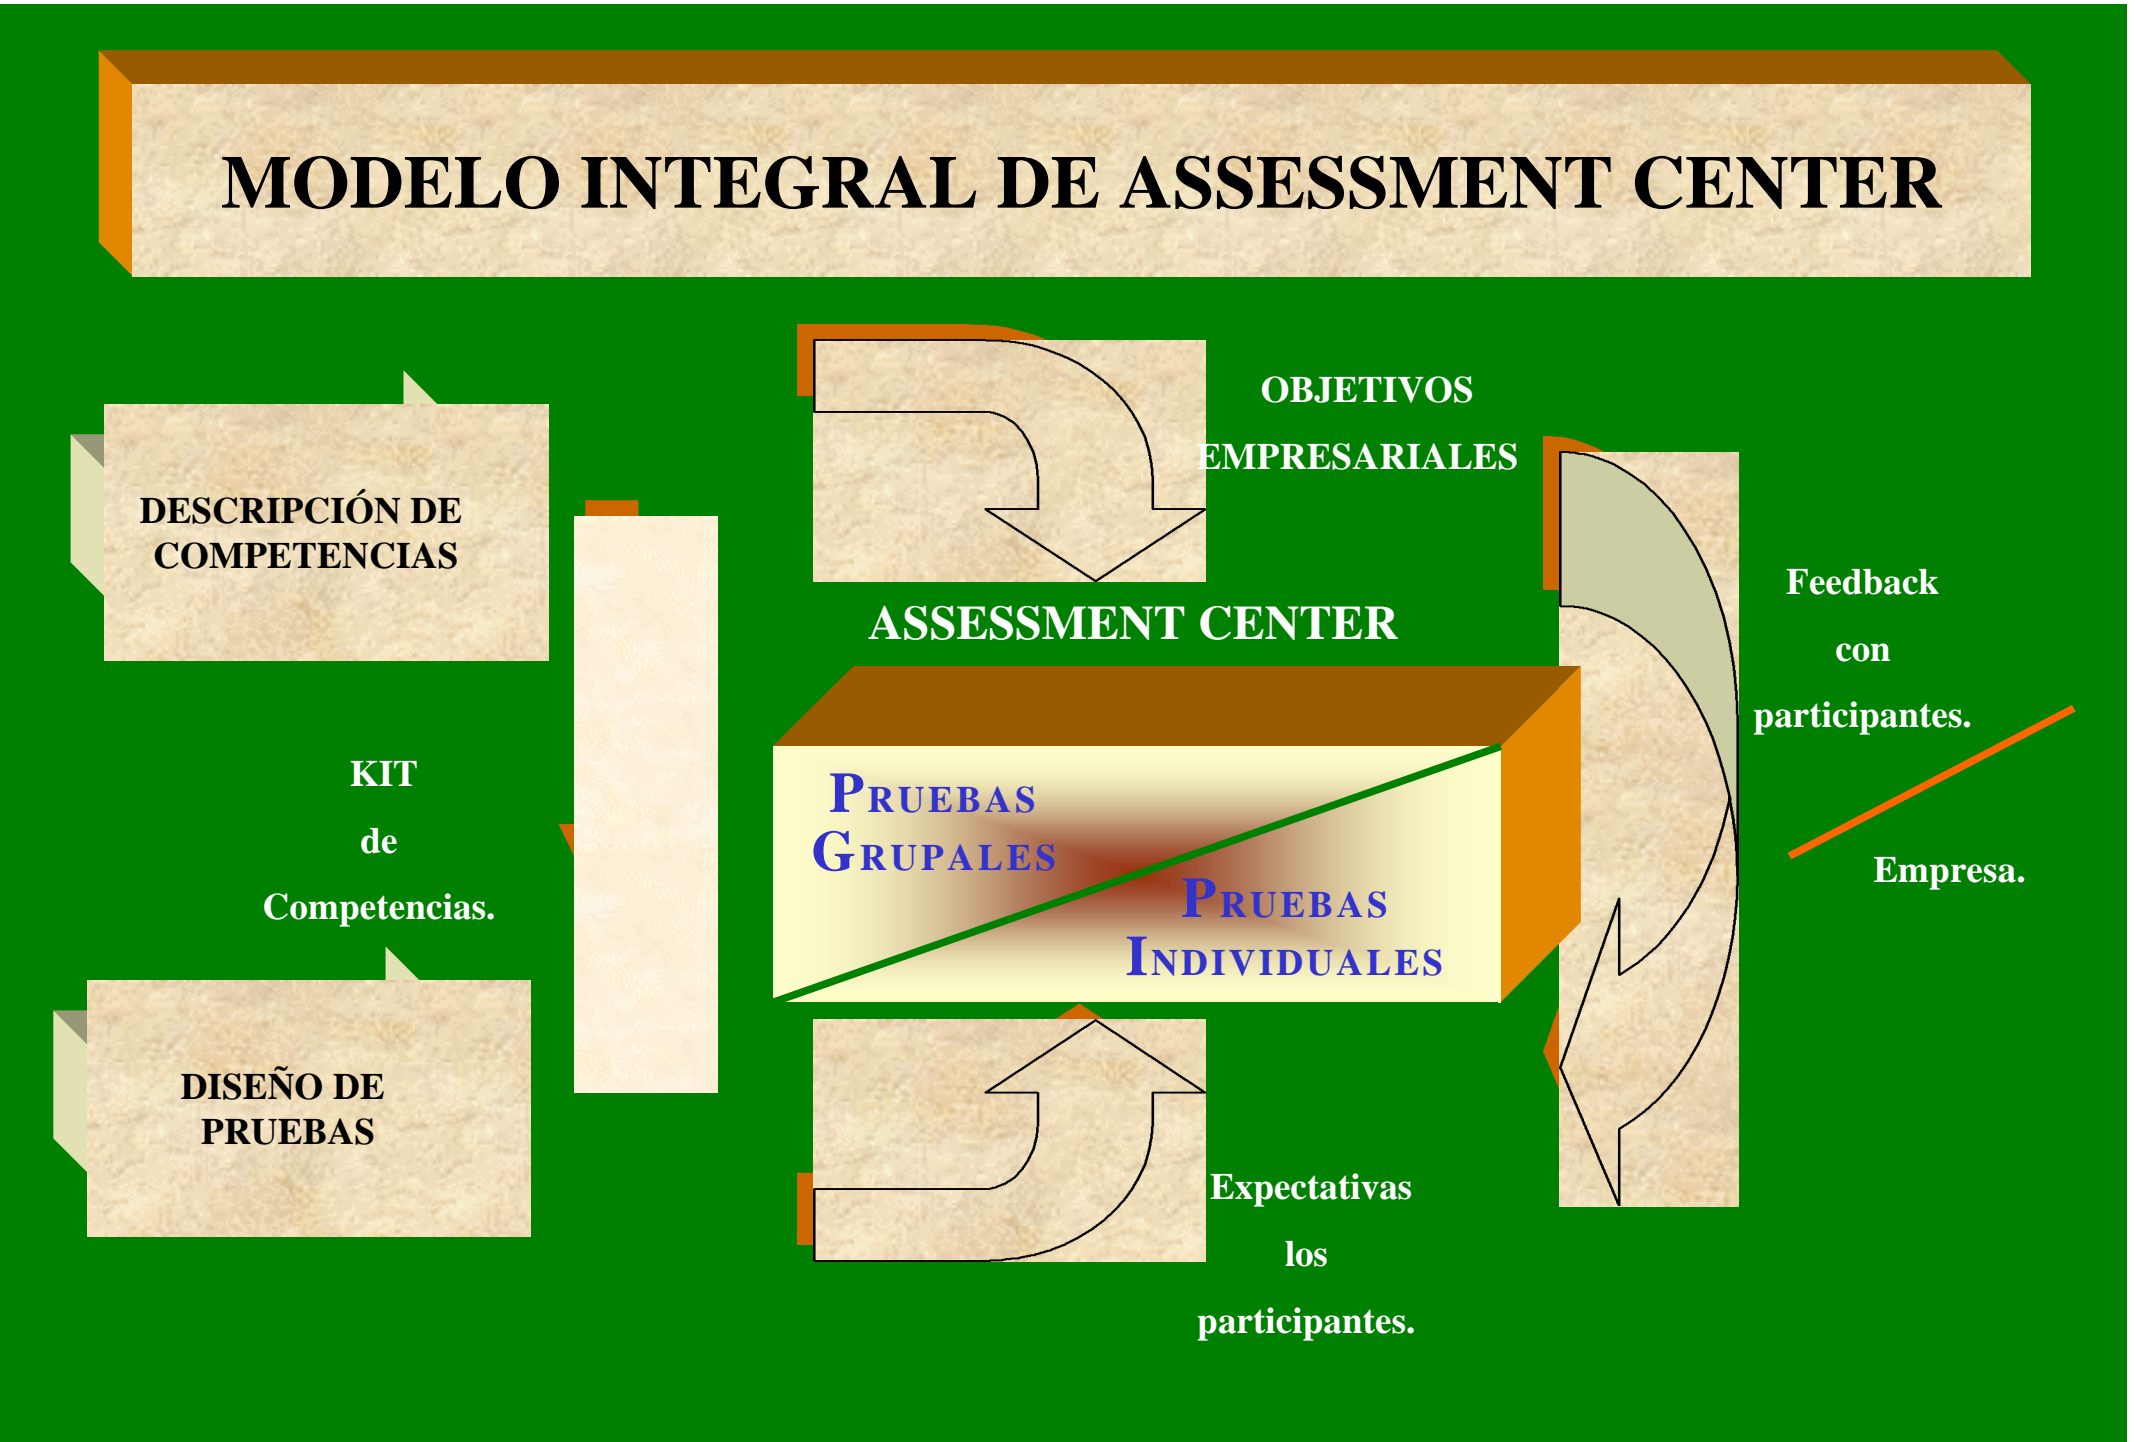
MODELO INTEGRAL DE ASSESSMENT CENTER

DESCRIPCIÓN DE COMPETENCIAS

KIT

de

Competencias.

DISEÑO DE PRUEBAS

OBJETIVOS

EMPRESARIALES

ASSESSMENT CENTER

PRUEBAS GRUPALES

PRUEBAS INDIVIDUALES

Expectativas

los

participantes.

Feedback

con

participantes.

Empresa.